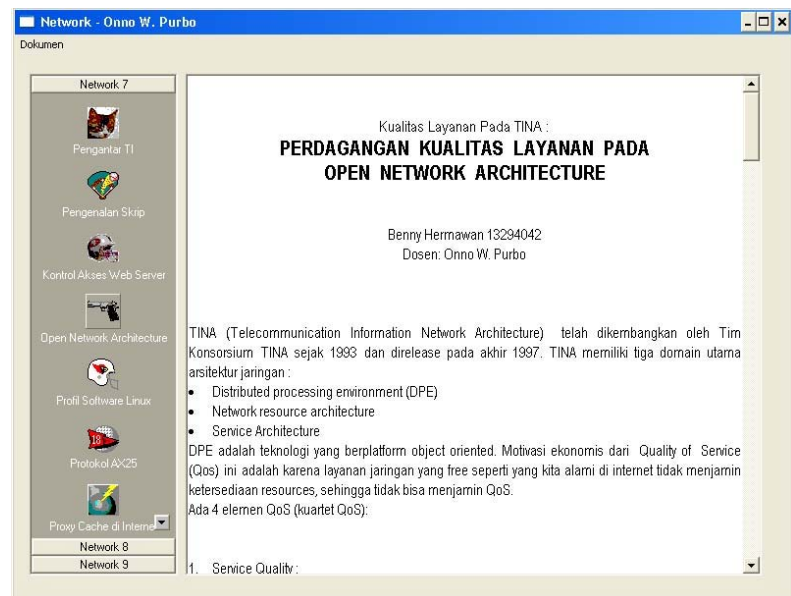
Network - Onno W. Purbo

Dokumen

Network 7

Pengantar TI

Pengenalan Skrip

Kontrol Akses Web Server

Open Network Architecture

Profil Software Linux

Protokol AX25

Proxy Cache di Interne

Network 8

Network 9

Kualitas Layanan Pada TINA :

PERDAGANGAN KUALITAS LAYANAN PADA OPEN NETWORK ARCHITECTURE

Benny Hermawan 13294042
Dosen: Onno W. Purbo

TINA (Telecommunication Information Network Architecture) telah dikembangkan oleh Tim Konsorsium TINA sejak 1993 dan direlease pada akhir 1997. TINA memiliki tiga domain utama arsitektur jaringan :

- Distributed processing environment (DPE)
- Network resource architecture
- Service Architecture

DPE adalah teknologi yang berplatform object oriented. Motivasi ekonomis dari Quality of Service (Qos) ini adalah karena layanan jaringan yang free seperti yang kita alami di internet tidak menjamin ketersediaan resources, sehingga tidak bisa menjamin QoS.

Ada 4 elemen QoS (kuartet QoS):

1. Service Quality :